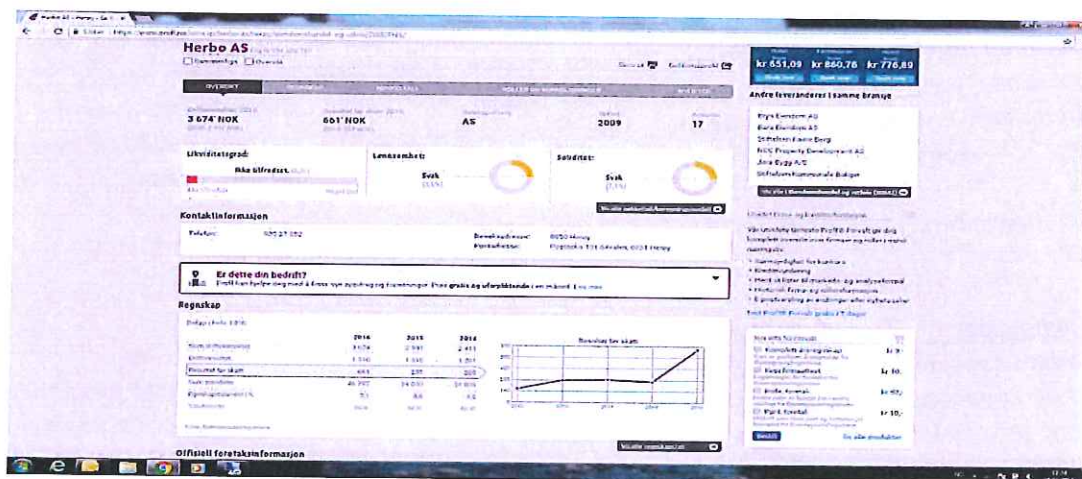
Herbo AS

Sammenlign Overvåk

OVERSIKT

3 674' NOK

601' NOK

AS

2009

17

Likviditetsgrad:

Ikke tilfredsst.

Lønnsomhet:

Svak

Soliditet:

Svak

Kontaktinformasjon

Telefon:

Besøksadresse:

Postadresse:

Er dette din bedrift?

Regnskap

| | 2016 | 2015 | 2014 |
|---|---|---|---|
| | 3 674 | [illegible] | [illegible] |
| | 1 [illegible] | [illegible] | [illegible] |
| Resultat før skatt | 601 | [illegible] | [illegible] |

Resultat før skatt

Offisiell foretaksinformasjon

kr 651,09 kr 860,76 kr 776,89

Andre leverandører i samme bransje

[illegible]

kr 9,-

kr 10,-

kr 49,-

kr 10,-

Bestill